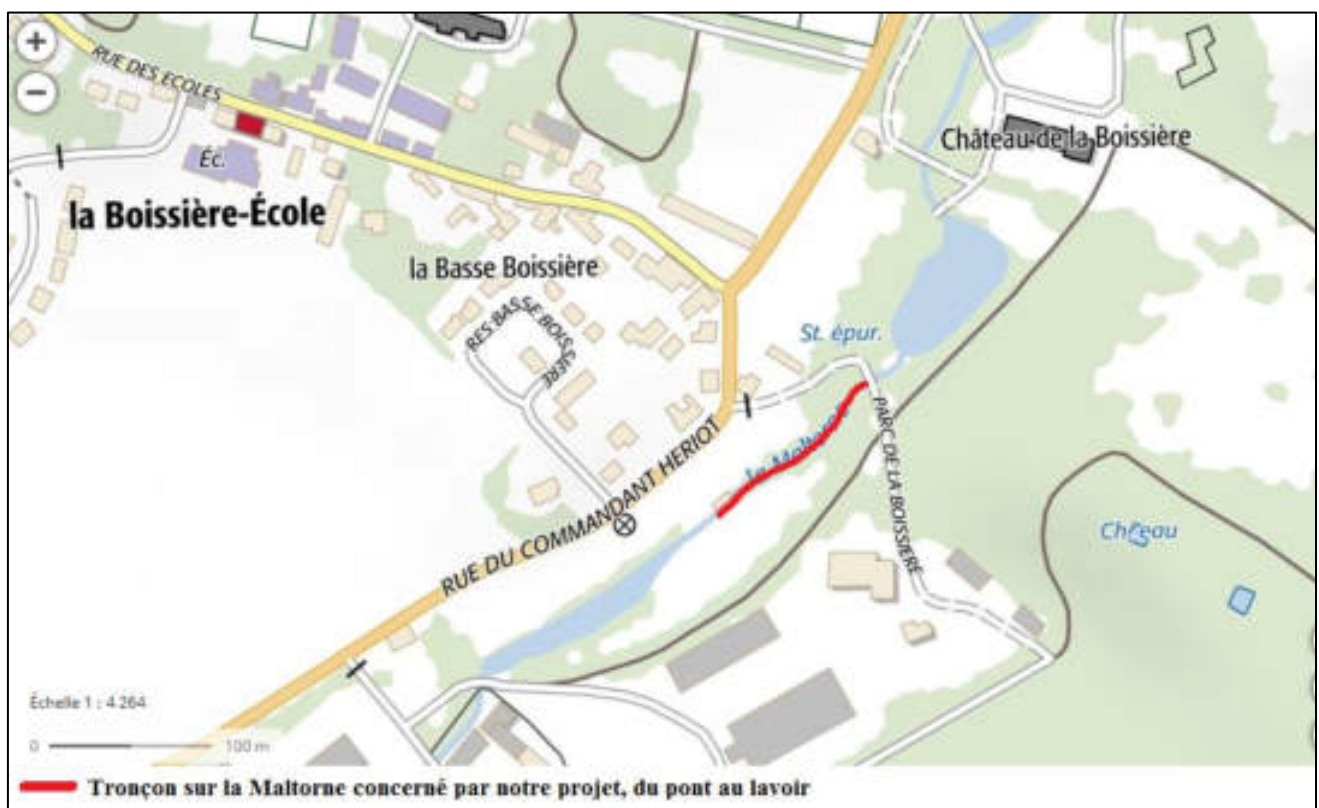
+
−
RUE DES ECOLES
Éc.
la Boissière-École
la Basse Boissière
RES BASSE BOISSIÈRE
Château de la Boissière
St. épur.
PARC DE LA BOISSIÈRE
la Maltorne
RUE DU COMMANDANT HERIOT
Ch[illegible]eau
Échelle 1 : 4 264
0 100 m
Tronçon sur la Maltorne concerné par notre projet, du pont au lavoir